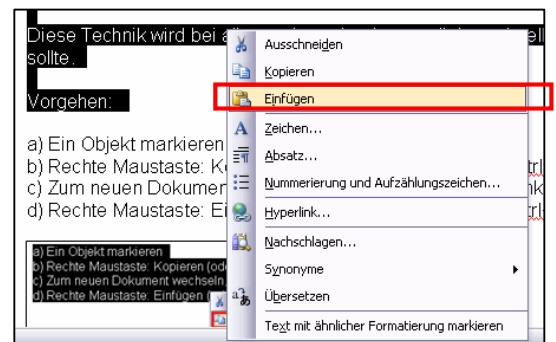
Diese Technik wird bei a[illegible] sollte.

Vorgehen:

a) Ein Objekt markieren
b) Rechte Maustaste: K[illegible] trl
c) Zum neuen Dokumen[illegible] nk
d) Rechte Maustaste: Ei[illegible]

a) Ein Objekt markieren
b) Rechte Maustaste: Kopieren (od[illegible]
c) Zum neuen Dokument wechseln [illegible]
d) Rechte Maustaste: Einfügen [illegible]

Ausschneiden
Kopieren
Einfügen
Zeichen...
Absatz...
Nummerierung und Aufzählungszeichen...
Hyperlink...
Nachschlagen...
Synonyme
Übersetzen
Text mit ähnlicher Formatierung markieren